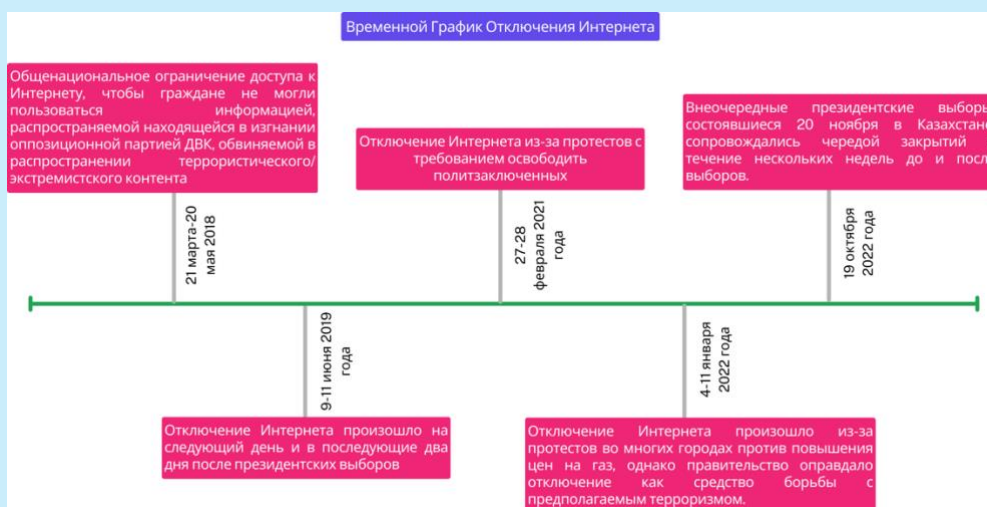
Временной График Отключения Интернета

Общенациональное ограничение доступа к Интернету, чтобы граждане не могли пользоваться информацией, распространяемой находящейся в изгнании оппозиционной партией ДВК, обвиняемой в распространении террористического/экстремистского контента

21 марта-20 мая 2018

9-11 июня 2019 года

Отключение Интернета произошло на следующий день и в последующие два дня после президентских выборов

Отключение Интернета из-за протестов с требованием освободить политзаключенных

27-28 февраля 2021 года

4-11 января 2022 года

Отключение Интернета произошло из-за протестов во многих городах против повышения цен на газ, однако правительство оправдало отключение как средство борьбы с предполагаемым терроризмом.

Внеочередные президентские выборы состоявшиеся 20 ноября в Казахстане сопровождались чередой закрытий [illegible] течение нескольких недель до и после выборов.

19 октября 2022 года